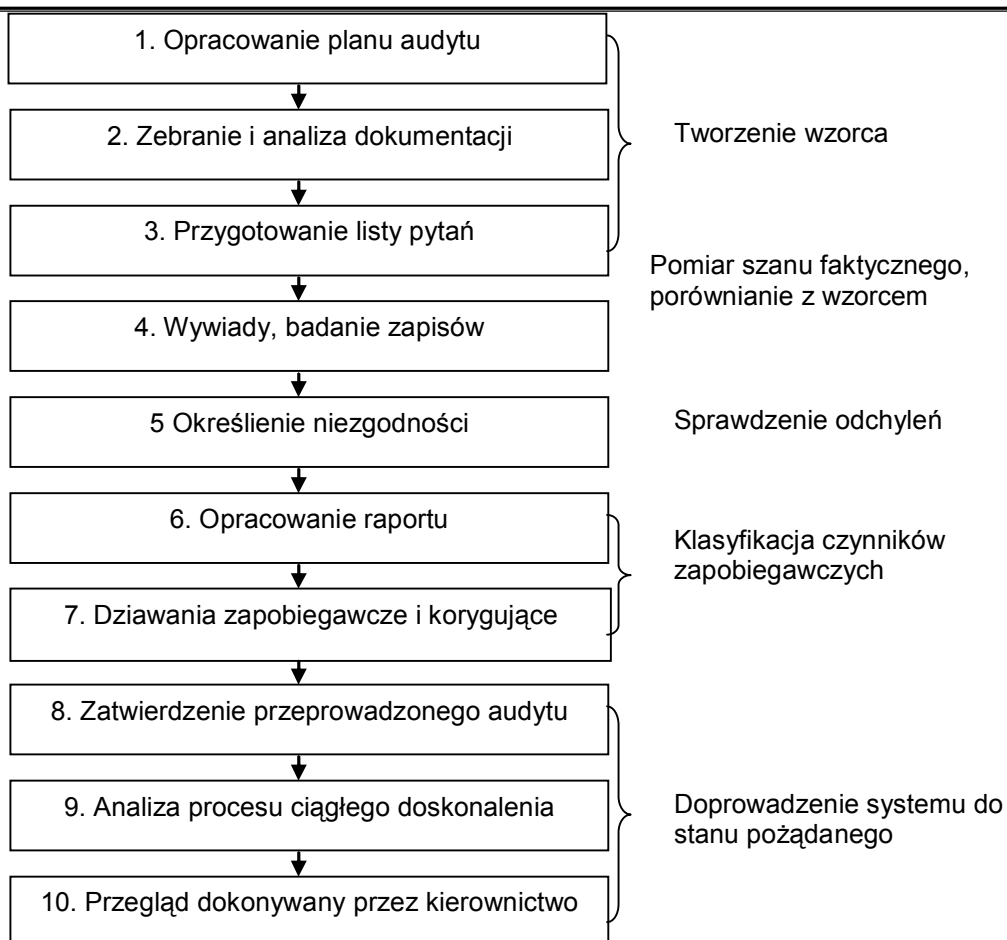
1. Opracowanie planu audytu

2. Zebranie i analiza dokumentacji

Tworzenie wzorca

3. Przygotowanie listy pytań

Pomiar szanu faktycznego, porównianie z wzorcem

4. Wywiady, badanie zapisów

5 Określienie niezgodności

Sprawdzenie odchyleń

6. Opracowanie raportu

Klasyfikacja czynników zapobiegawczych

7. Dziawania zapobiegawcze i korygujące

8. Zatwierdzenie przeprowadzonego audytu

9. Analiza procesu ciągłego doskonalenia

Doprowadzenie systemu do stanu pożądanego

10. Przegląd dokonywany przez kierownictwo